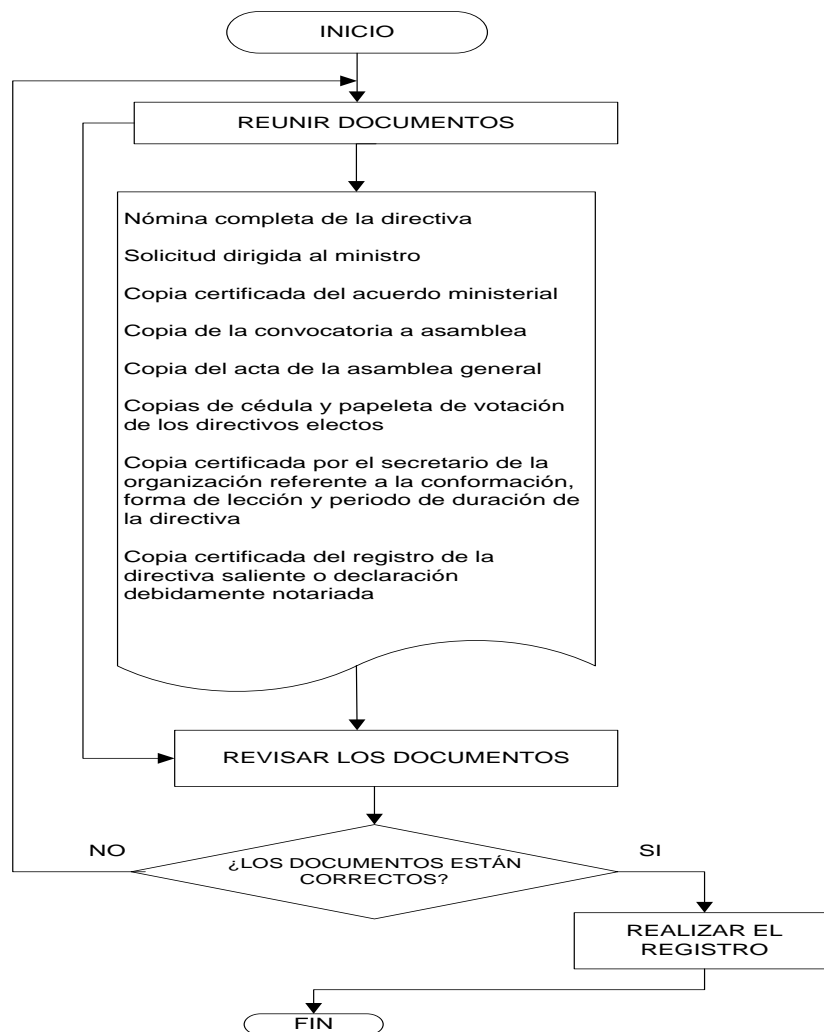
INICIO

REUNIR DOCUMENTOS

Nómina completa de la directiva

Solicitud dirigida al ministro

Copia certificada del acuerdo ministerial

Copia de la convocatoria a asamblea

Copia del acta de la asamblea general

Copias de cédula y papeleta de votación de los directivos electos

Copia certificada por el secretario de la organización referente a la conformación, forma de lección y periodo de duración de la directiva

Copia certificada del registro de la directiva saliente o declaración debidamente notariada

REVISAR LOS DOCUMENTOS

NO

¿LOS DOCUMENTOS ESTÁN CORRECTOS?

SI

REALIZAR EL REGISTRO

FIN